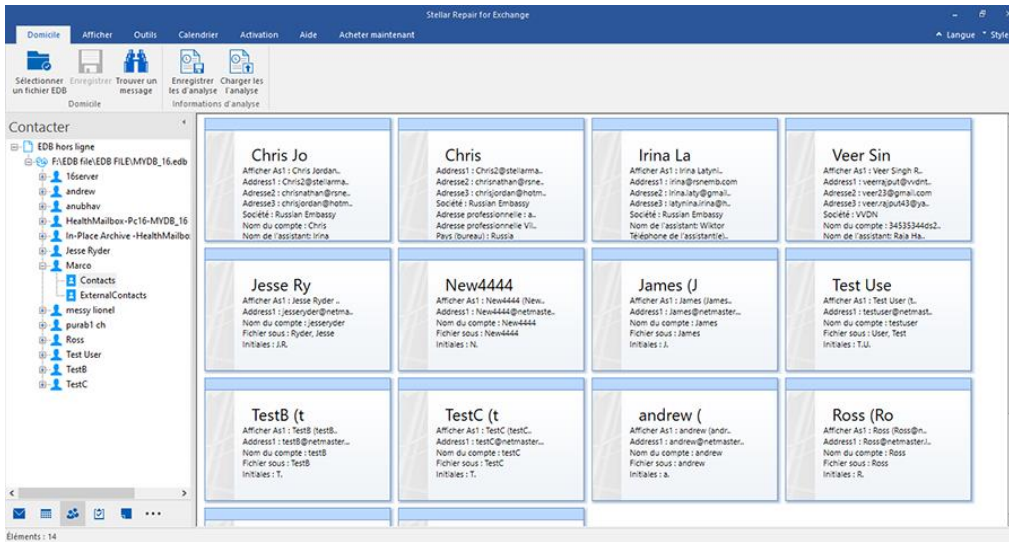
Stellar Repair for Exchange

Domicile Afficher Outils Calendrier Activation Aide Acheter maintenant

Langue Style

Sélectionner un fichier EDB
Enregistrer
Trouver un message
Domicile

Enregistrer les d'analyse
Charger les l'analyse
Informations d'analyse

Contacter

EDB hors ligne
F:\EDB file\EDB FILE\MYDB_16.edb
16server
andrew
anubhav
HealthMailbox-Pc16-MYDB_16
In-Place Archive -HealthMailbo
Jesse Ryder
Marco
Contacts
ExternalContacts
messy lionel
purab1 ch
Ross
Test User
TestB
TestC

Chris Jo
Afficher As1 : Chris Jordan..
Address1 : Chris2@stellarma..
Adresse2 : chrisnathan@rsne..
Adresse3 : chrisjordan@hotm..
Société : Russian Embassy
Nom du compte : Chris
Nom de l'assistant: Irina

Chris
Address1 : Chris2@stellarma..
Address2 : chrisnathan@rsne..
Address3 : chrisjordan@hotm..
Société : Russian Embassy
Adresse professionnelle : a..
Adresse professionnelle Vil..
Pays (bureau) : Russia

Irina La
Afficher As1 : Irina Latyni..
Address1 : irina@rsnemb.com
Adresse2 : irina.laty@gmail..
Adresse3 : latynina.irina@h..
Société : Russian Embassy
Nom de l'assistant : Wiktor
Téléphone de l'assistant(le)..

Veer Sin
Afficher As1 : Veer Singh R..
Address1 : veerrajput@vvdnt..
Adresse2 : veer23@gmail..
Adresse3 : veer.rajput43@ya..
Société : VVDN
Nom du compte : 34535344ds2..
Nom de l'assistant: Raja Ha..

Jesse Ry
Afficher As1 : Jesse Ryder ..
Address1 : jesseryder@netma..
Nom du compte : jesseryder
Fichier sous : Ryder, Jesse
Initiales : J.R.

New4444
Afficher As1 : New4444 (New..
Address1 : New4444@netmaste..
Nom du compte : New4444
Fichier sous : New4444
Initiales : N.

James (J
Afficher As1 : James (James..
Address1 : James@netmaster..
Nom du compte : James
Fichier sous : James
Initiales : J.

Test Use
Afficher As1 : Test User (t..
Address1 : testuser@netmast..
Nom du compte : testuser
Fichier sous : User, Test
Initiales : T.U.

TestB (t
Afficher As1 : TestB (testB..
Address1 : testB@netmaster..
Nom du compte : testB
Fichier sous : TestB
Initiales : T.

TestC (t
Afficher As1 : TestC (testC..
Address1 : testC@netmaster..
Nom du compte : testC
Fichier sous : TestC
Initiales : T.

andrew (
Afficher As1 : andrew (andr..
Address1 : andrew@netmaster..
Nom du compte : andrew
Fichier sous : andrew
Initiales : a.

Ross (Ro
Afficher As1 : Ross (Ross@n..
Address1 : Ross@netmaster..
Nom du compte : Ross
Fichier sous : Ross
Initiales : R.

Éléments : 14